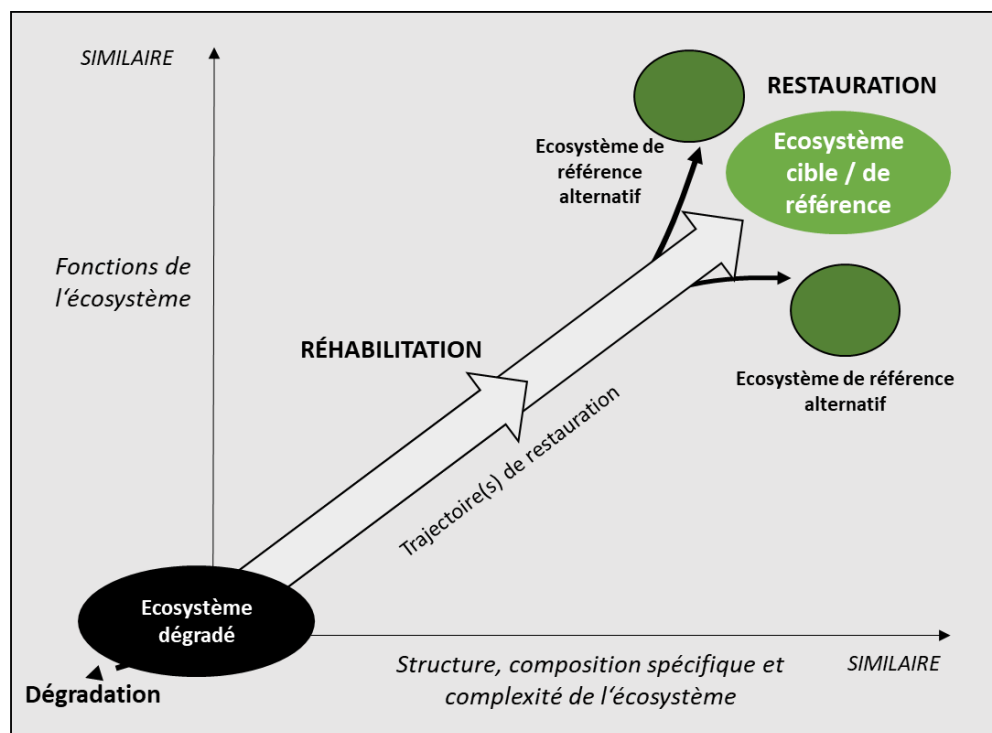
SIMILAIRE

RESTAURATION

Ecosystème de référence alternatif

Ecosystème cible / de référence

Fonctions de l'écosystème

RÉHABILITATION

Ecosystème de référence alternatif

Trajectoire(s) de restauration

Ecosystème dégradé

Dégradation

Structure, composition spécifique et complexité de l'écosystème

SIMILAIRE